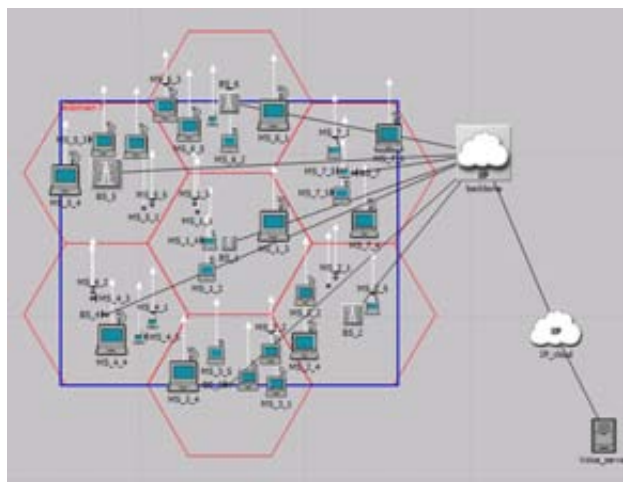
MS_6_3
BS_6
MS_6_1
MS_6_2
MS_6_5
MS_6_4
MS_5_1
MS_5_3
BS_5
MS_5_2
MS_5_4
MS_7_1
MS_7_3
MS_7_2
MS_7_4
MS_1_1
MS_1_2
MS_1_3
MS_1_4
BS_1
MS_4_1
MS_4_2
MS_4_3
BS_4
MS_4_4
MS_2_1
MS_2_2
BS_2
MS_2_4
MS_3_1
MS_3_2
MS_3_3
MS_3_4
IP
backbone
IP
IP_cloud
Voice_server